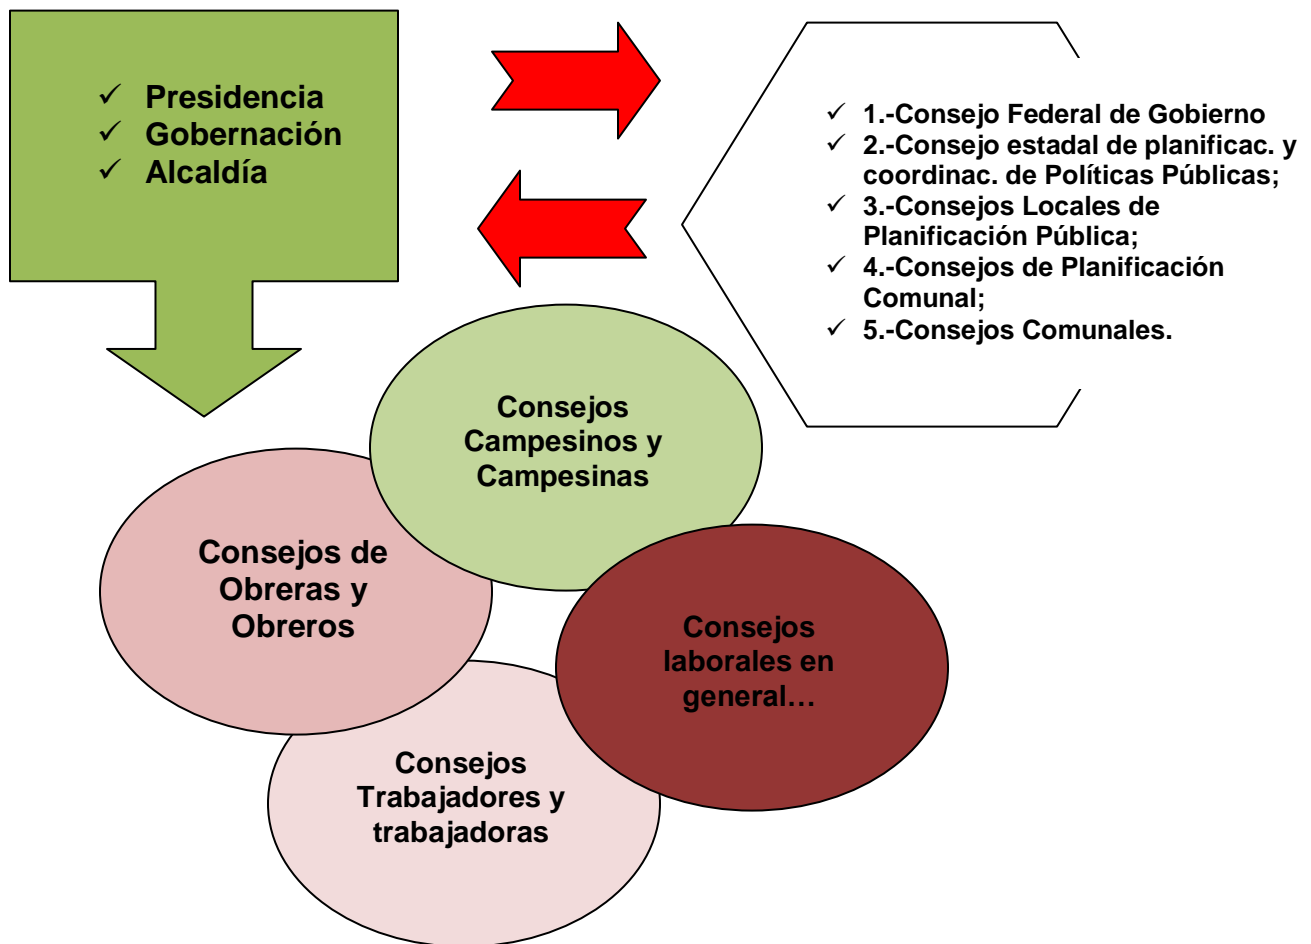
✓ Presidencia
✓ Gobernación
✓ Alcaldía

✓ 1.-Consejo Federal de Gobierno
✓ 2.-Consejo estadal de planificac. y coordinac. de Políticas Públicas;
✓ 3.-Consejos Locales de Planificación Pública;
✓ 4.-Consejos de Planificación Comunal;
✓ 5.-Consejos Comunales.

Consejos Campesinos y Campesinas

Consejos de Obreras y Obreros

Consejos laborales en general…

Consejos Trabajadores y trabajadoras